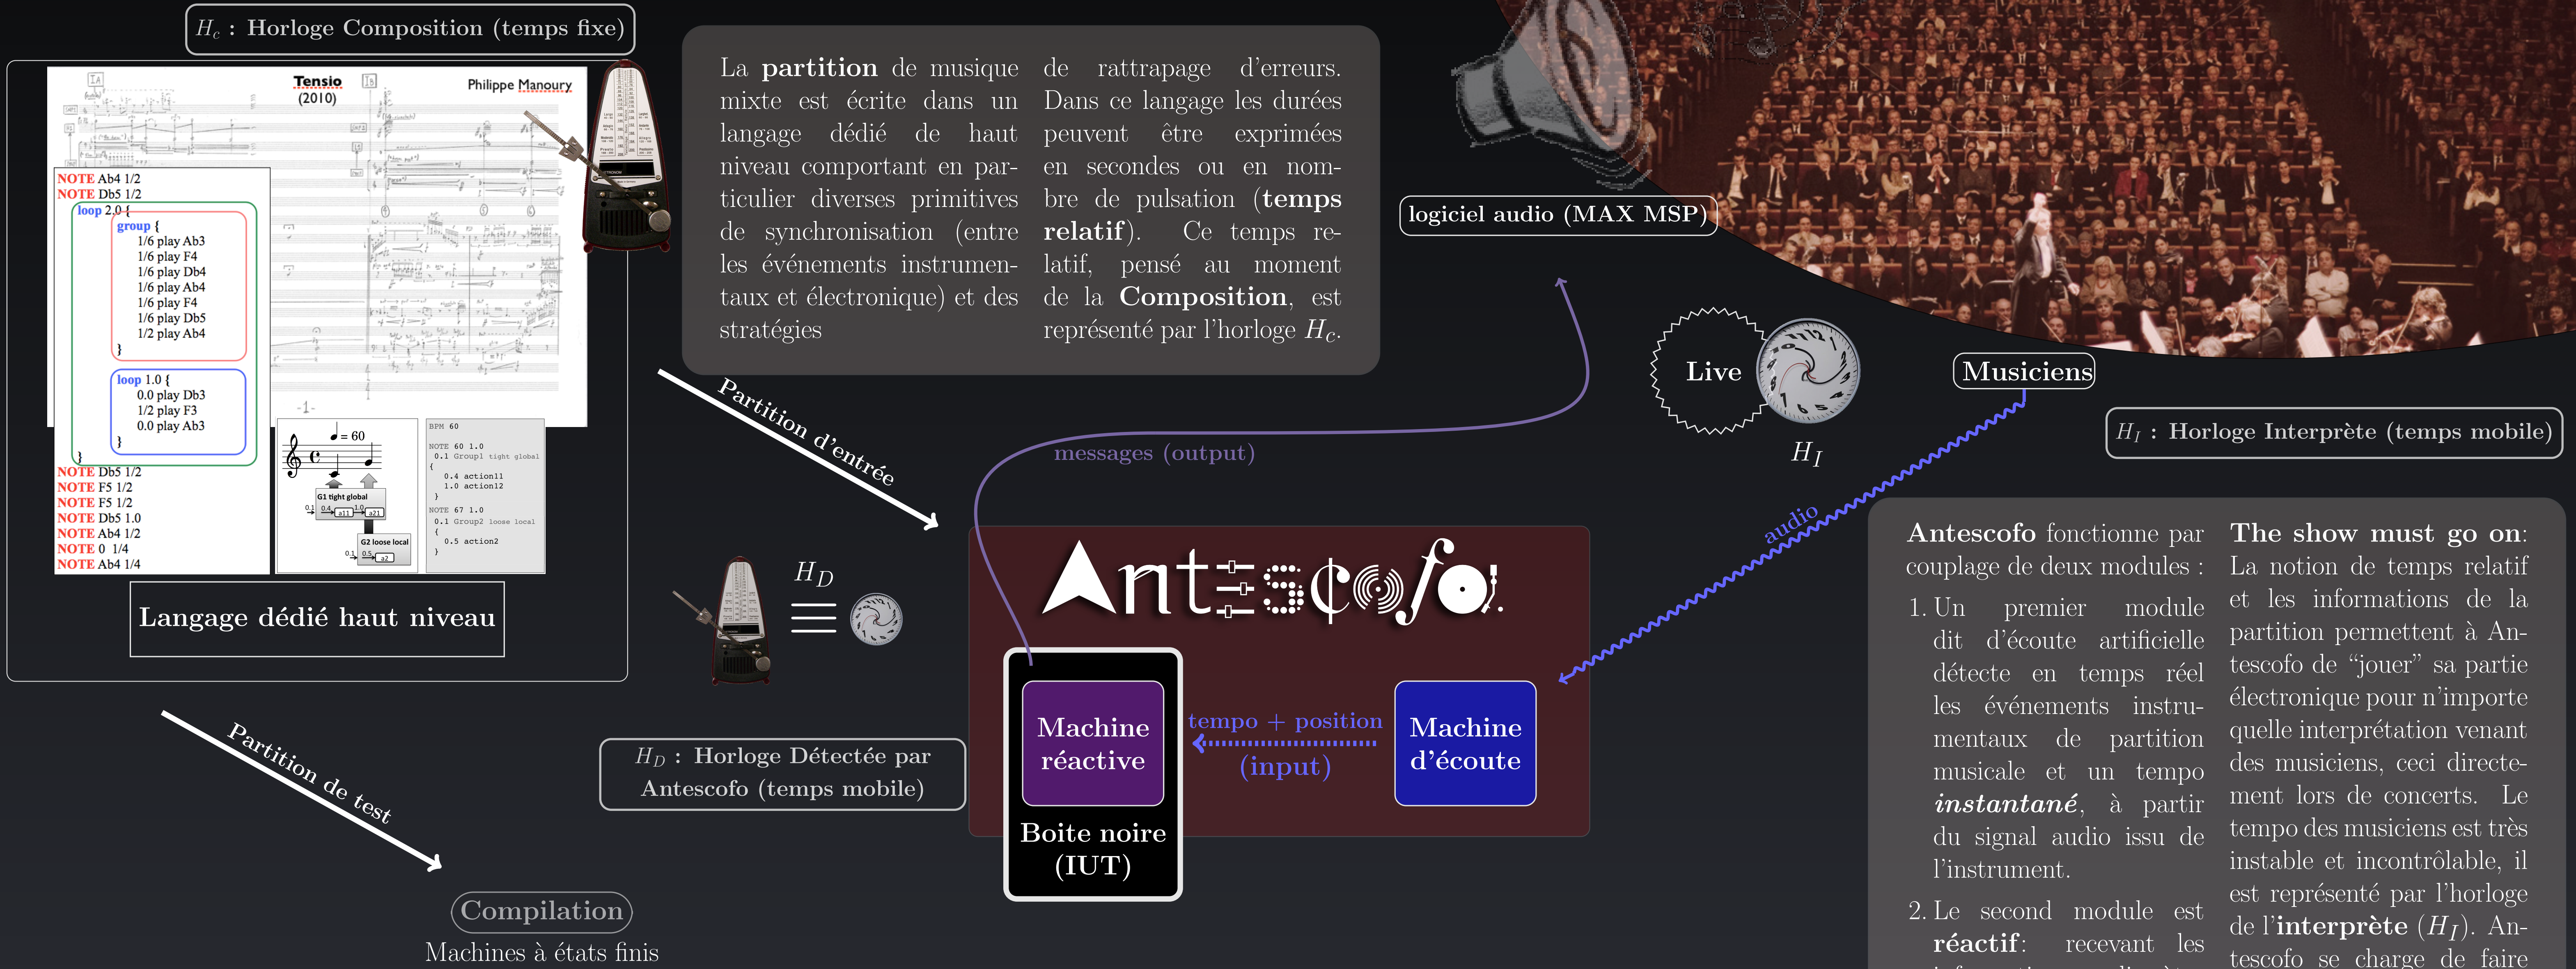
$H_c$ : Horloge Composition (temps fixe)

Tensio (2010)

Philippe Manoury

NOTE Ab4 1/2
NOTE Db5 1/2
loop 2.0 {
group {
1/6 play Ab3
1/6 play F4
1/6 play Db4
1/6 play Ab4
1/6 play F4
1/6 play Db5
1/2 play Ab4
}
loop 1.0 {
0.0 play Db3
1/2 play F3
0.0 play Ab3
}
}
NOTE Db5 1/2
NOTE F5 1/2
NOTE F5 1/2
NOTE Db5 1.0
NOTE Ab4 1/2
NOTE 0 1/4
NOTE Ab4 1/4

= 60

G1 tight global

G2 loose local

BPM 60
NOTE 60 1.0
0.1 Group1 tight global
{
0.4 action11
1.0 action12
}
NOTE 67 1.0
0.1 Group2 loose local
{
0.5 action2
}

Langage dédié haut niveau

La **partition** de musique mixte est écrite dans un langage dédié de haut niveau comportant en particulier diverses primitives de synchronisation (entre les événements instrumentaux et électronique) et des stratégies de rattrapage d'erreurs. Dans ce langage les durées peuvent être exprimées en secondes ou en nombre de pulsation (**temps relatif**). Ce temps relatif, pensé au moment de la **Composition**, est représenté par l'horloge $H_c$.

logiciel audio (MAX MSP)

Live

$H_I$

Musiciens

$H_I$ : Horloge Interprète (temps mobile)

Partition d'entrée

messages (output)

audio

$H_D$

Antescofo

Machine réactive

tempo + position

(input)

Machine d'écoute

Boite noire (IUT)

$H_D$ : Horloge Détectée par Antescofo (temps mobile)

Partition de test

Compilation

Machines à états finis

**Antescofo** fonctionne par couplage de deux modules :

1. Un premier module dit d'écoute artificielle détecte en temps réel les événements instrumentaux de partition musicale et un tempo ***instantané***, à partir du signal audio issu de l'instrument.

2. Le second module est **réactif**: recevant les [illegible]

**The show must go on**: La notion de temps relatif et les informations de la partition permettent à Antescofo de "jouer" sa partie électronique pour n'importe quelle interprétation venant des musiciens, ceci directement lors de concerts. Le tempo des musiciens est très instable et incontrôlable, il est représenté par l'horloge de l'**interprète** ($H_I$). Antescofo se charge de faire